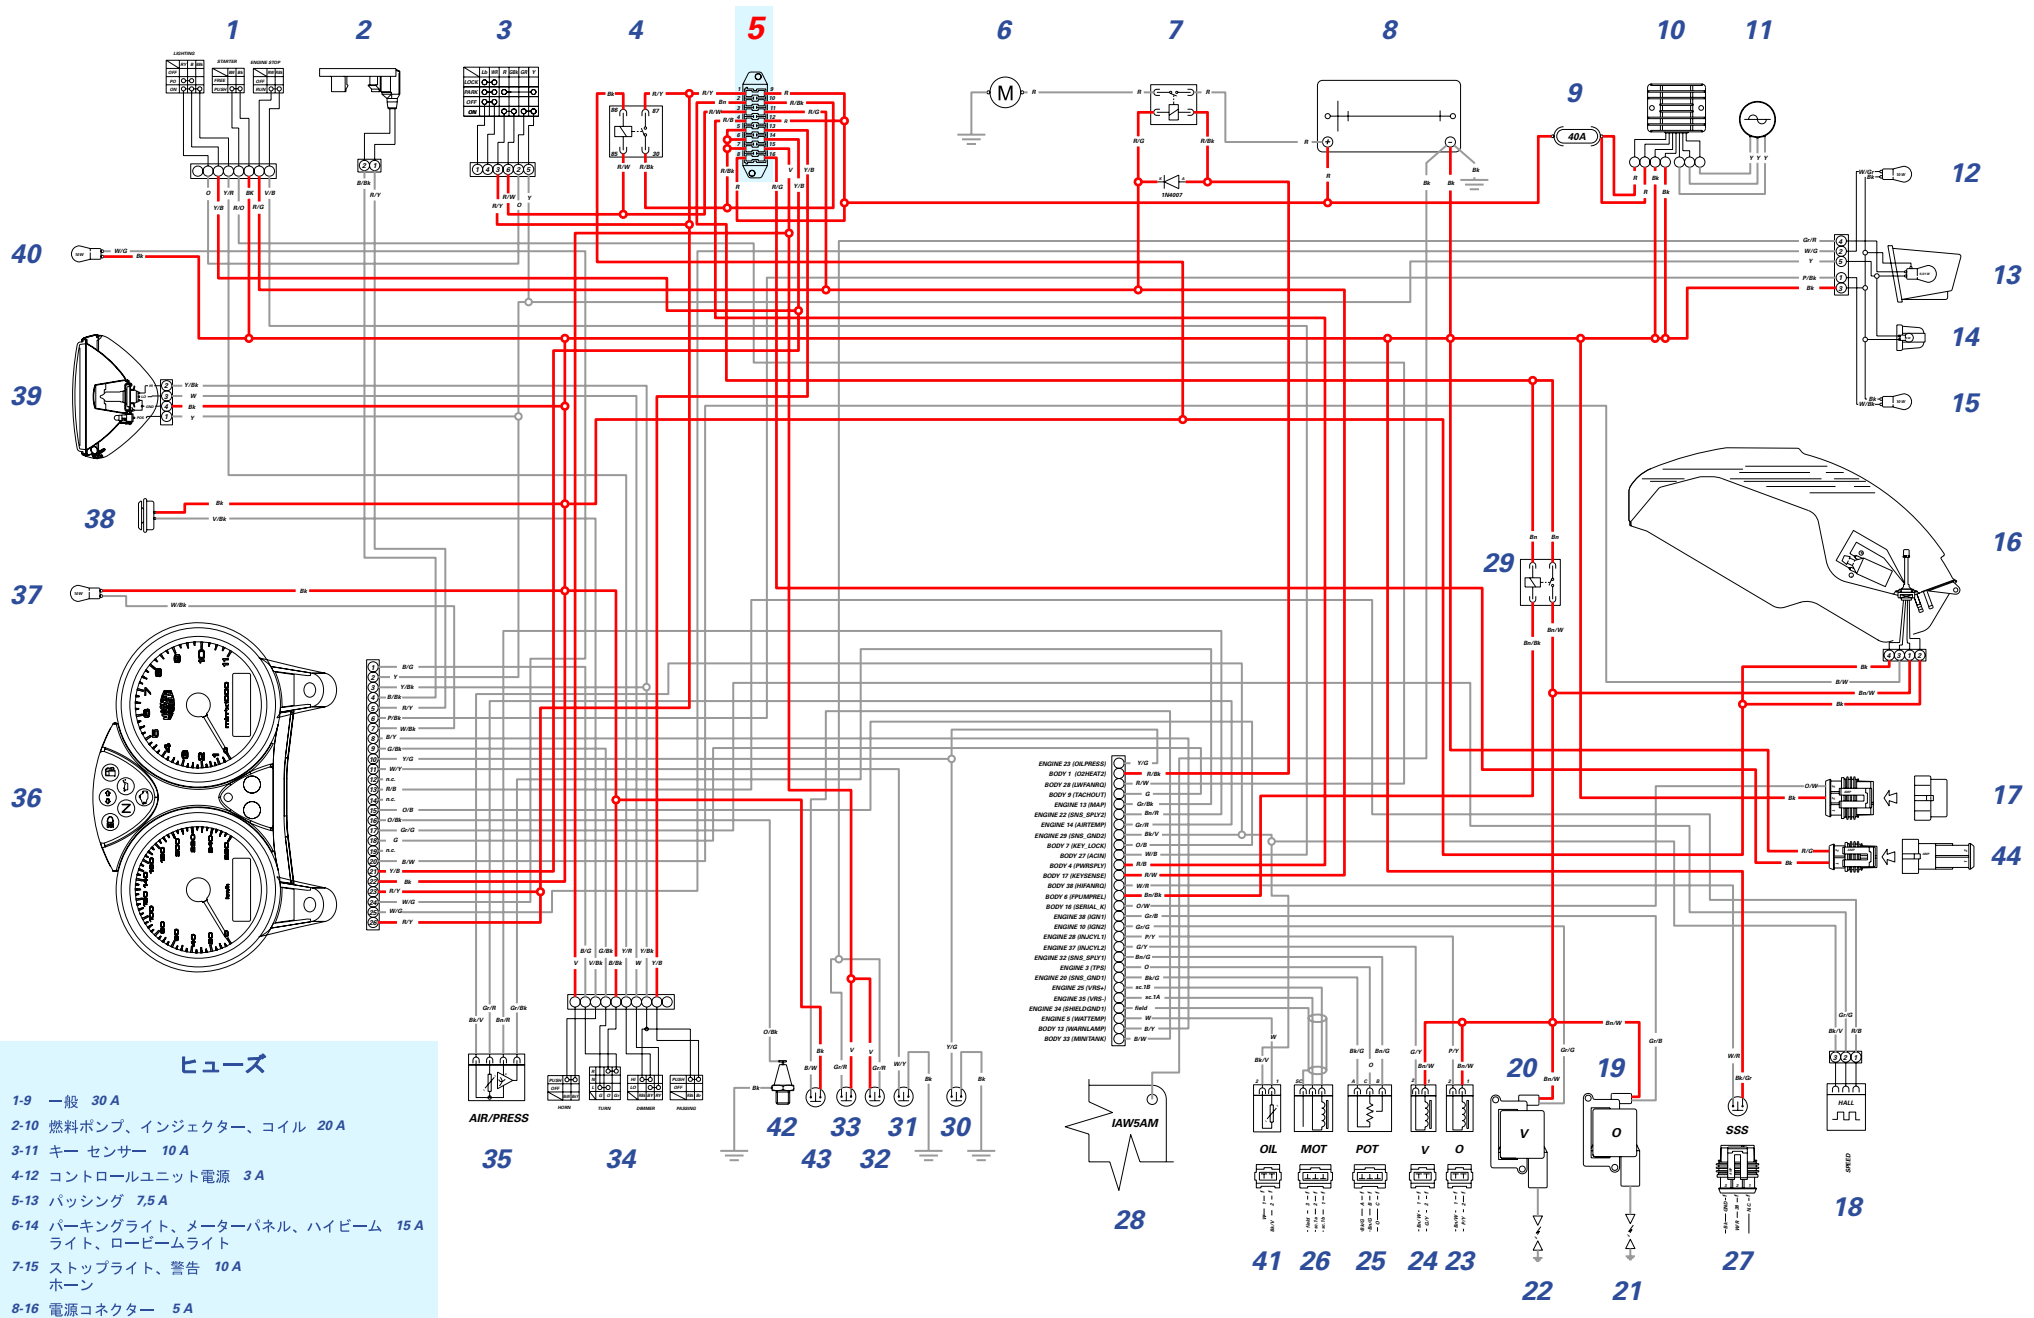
1 2 3 4 5 6 7 8 9 10 11

40A

12

13

14

15

16

40

39

38

37

36

29

17

44

M

1N4007

LIGHTING
STARTER
ENGINE STOP
LOCK
PARK
OFF
ON

ENGINE 23 (OILPRESS)
BODY 1 (O2HEAT2)
BODY 28 (LWFANRQ)
BODY 9 (TACHOUT)
ENGINE 13 (MAP)
ENGINE 22 (SNS_SPLY2)
ENGINE 14 (AIRTEMP)
ENGINE 29 (SNS_GND2)
BODY 7 (KEY_LOCK)
BODY 27 (ACIN)
BODY 4 (PWRSPLY)
BODY 17 (KEYSENSE)
BODY 38 (HIFANRQ)
BODY 6 (FPUMPREL)
BODY 16 (SERIAL_K)
ENGINE 38 (IGN1)
ENGINE 10 (IGN2)
ENGINE 28 (INJCYL1)
ENGINE 37 (INJCYL2)
ENGINE 32 (SNS_SPLY1)
ENGINE 3 (TPS)
ENGINE 20 (SNS_GND1)
ENGINE 25 (VRS+)
ENGINE 35 (VRS-)
ENGINE 34 (SHIELDGND1)
ENGINE 5 (WATTEMP)
BODY 13 (WARNLAMP)
BODY 33 (MINITANK)

AIR/PRESS
HORN TURN DIMMER PASSING

IAW5AM

OIL MOT POT V O

V O SSS HALL SPEED

35 34 42 33 31 30 43 32 28 41 26 25 24 23 20 19 22 21 27 18

ヒューズ
1-9 一般 30 A
2-10 燃料ポンプ、インジェクター、コイル 20 A
3-11 キー センサー 10 A
4-12 コントロールユニット電源 3 A
5-13 パッシング 7,5 A
6-14 パーキングライト、メーターパネル、ハイビーム 15 A ライト、ロービームライト
7-15 ストップライト、警告 10 A ホーン
8-16 電源コネクター 5 A